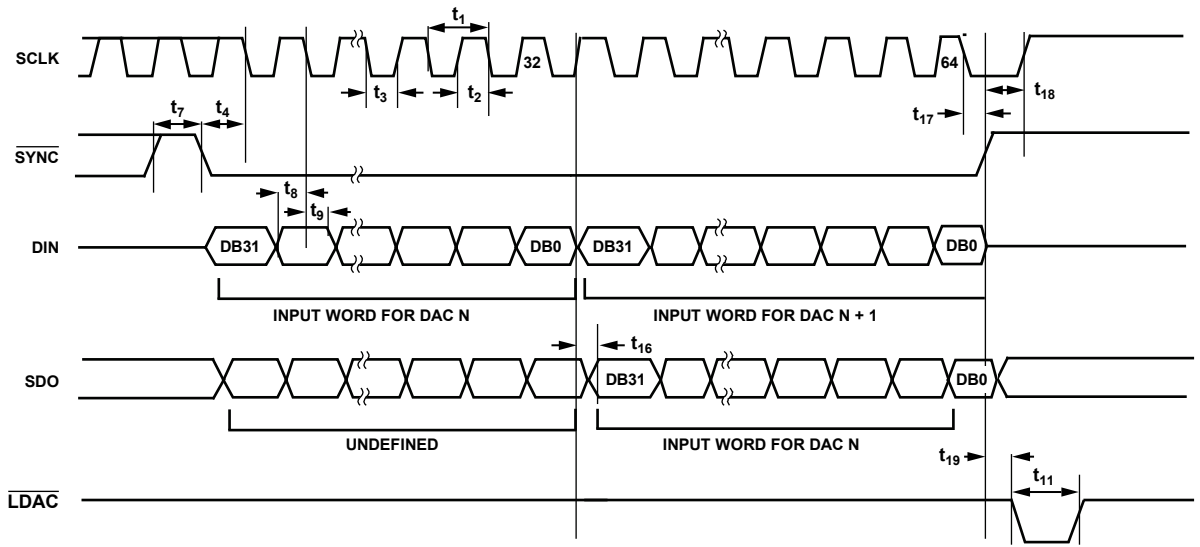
SCLK
$t_1$
32
64
$t_3$
$t_2$
$t_{18}$
$t_{17}$
$t_7$
$t_4$
$\overline{SYNC}$
$t_8$
$t_9$
DIN
DB31
DB0
DB31
DB0
INPUT WORD FOR DAC N
INPUT WORD FOR DAC N + 1
$t_{16}$
SDO
DB31
DB0
UNDEFINED
INPUT WORD FOR DAC N
$t_{19}$
$t_{11}$
$\overline{LDAC}$